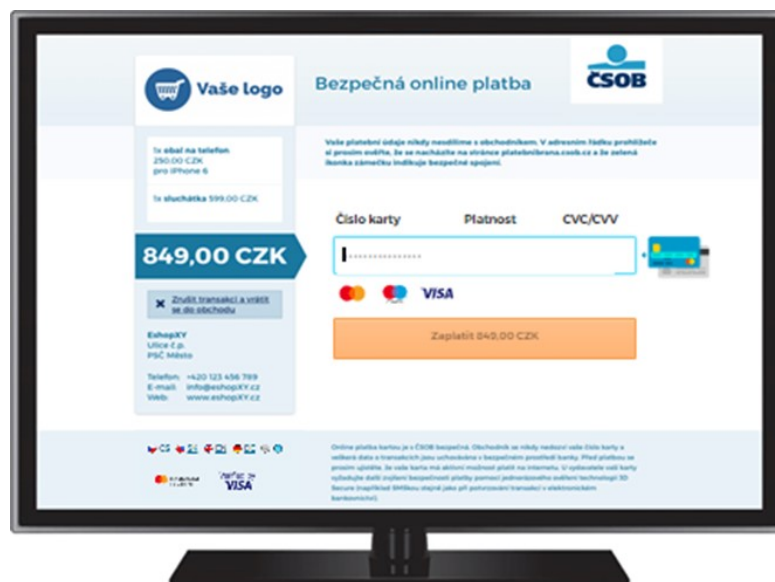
Vaše logo

Bezpečná online platba

ČSOB

1x obal na telefon
290,00 CZK
pro iPhone 6

1x sluchátka 599,00 CZK

849,00 CZK

Zrušit transakci a vrátit se do obchodu

EshopXY
Ulice č.p.
PSČ Město

Telefon: +420 123 456 789
E-mail: info@eshopXY.cz
Web: www.eshopXY.cz

Vaše platební údaje nikdy nesdílíme s obchodníkem. V adresním řádku prohlížeče si prosím ověřte, že se nacházíte na stránce platebnibrana.csob.cz a že zelená ikonka zámečku indikuje bezpečné spojení.

Číslo karty

Platnost

CVC/CVV

VISA

Zaplatit 849,00 CZK

CS

VISA

Online platba kartou je s ČSOB bezpečná. Obchodník se nikdy nedozví vaše číslo karty a veškerá data o transakcích jsou uchovávána v bezpečném prostředí banky. Před platbou se prosím ujistěte, že vaše karta má aktivní možnost platit na internetu. U vydavatele vaší karty vyžadujte další zvýšení bezpečnosti platby pomocí jednorázového ověření technologií 3D Secure (například SMSkou stejně jako při potvrzování transakcí v elektronickém bankovnictví).